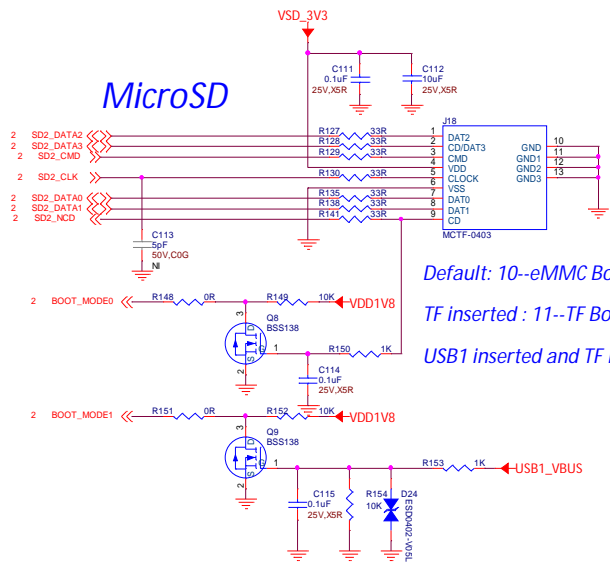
VSD_3V3

MicroSD

C111
0.1uF
25V,X5R

C112
10uF
25V,X5R

J18

2 SD2_DATA2
2 SD2_DATA3
2 SD2_CMD
2 SD2_CLK
2 SD2_DATA0
2 SD2_DATA1
2 SD2_NCD

R127 33R
R128 33R
R129 33R
R130 33R
R135 33R
R138 33R
R141 33R

1 DAT2
2 CD/DAT3
3 CMD
4 VDD
5 CLOCK
6 VSS
7 DAT0
8 DAT1
9 CD

GND 10
GND1 11
GND2 12
GND3 13

MCTF-0403

C113
5pF
50V,C0G
NI

Default: 10--eMMC Bo

TF inserted : 11--TF Bo

USB1 inserted and TF

2 BOOT_MODE0
R148 0R
R149 10K
VDD1V8
Q8
BSS138
R150 1K
C114
0.1uF
25V,X5R

2 BOOT_MODE1
R151 0R
R152 10K
VDD1V8
Q9
BSS138
R153 1K
USB1_VBUS
C115
0.1uF
25V,X5R
R154
10K
D24
ESD402-V05L